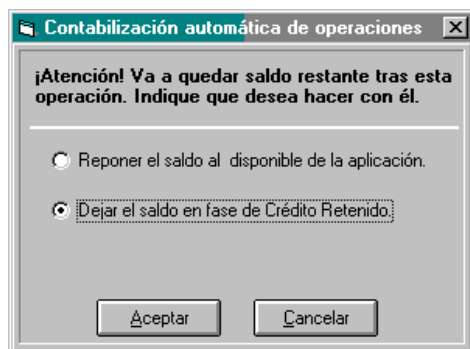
Contabilización automática de operaciones

¡Atención! Va a quedar saldo restante tras esta operación. Indique que desea hacer con él.

Reponer el saldo al disponible de la aplicación.

Dejar el saldo en fase de Crédito Retenido.

Aceptar

Cancelar